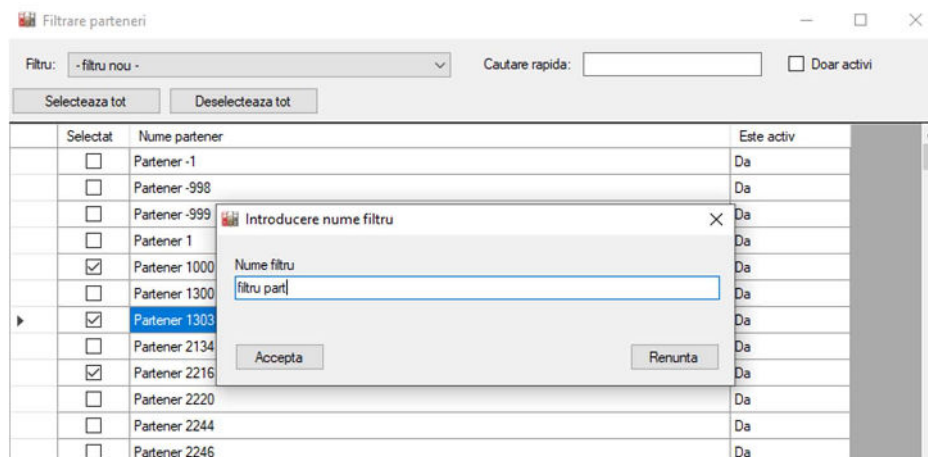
Filtrare parteneri

Filtru: - filtru nou -

Cautare rapida:

Doar activi

Selecteaza tot

Deselecteaza tot

| Selectat | Nume partener | Este activ |
|---|---|---|
| ☐ | Partener -1 | Da |
| ☐ | Partener -998 | Da |
| ☐ | Partener -999 | Da |
| ☐ | Partener 1 | Da |
| ☑ | Partener 1000 | Da |
| ☐ | Partener 1300 | Da |
| ☑ | Partener 1303 | Da |
| ☐ | Partener 2134 | Da |
| ☑ | Partener 2216 | Da |
| ☐ | Partener 2220 | Da |
| ☐ | Partener 2244 | Da |
| ☐ | Partener 2246 | Da |

Introducere nume filtru

Nume filtru

filtru part

Accepta

Renunta